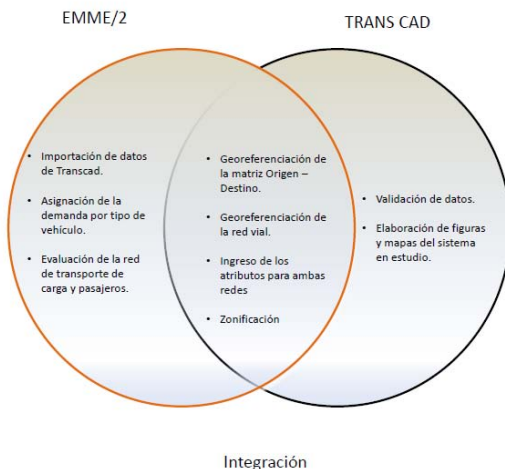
EMME/2

TRANS CAD

- Importación de datos de Transcad.
- Asignación de la demanda por tipo de vehículo.
- Evaluación de la red de transporte de carga y pasajeros.

- Georeferenciación de la matriz Origen – Destino.
- Georeferenciación de la red vial.
- Ingreso de los atributos para ambas redes
- Zonificación

- Validación de datos.
- Elaboración de figuras y mapas del sistema en estudio.

Integración